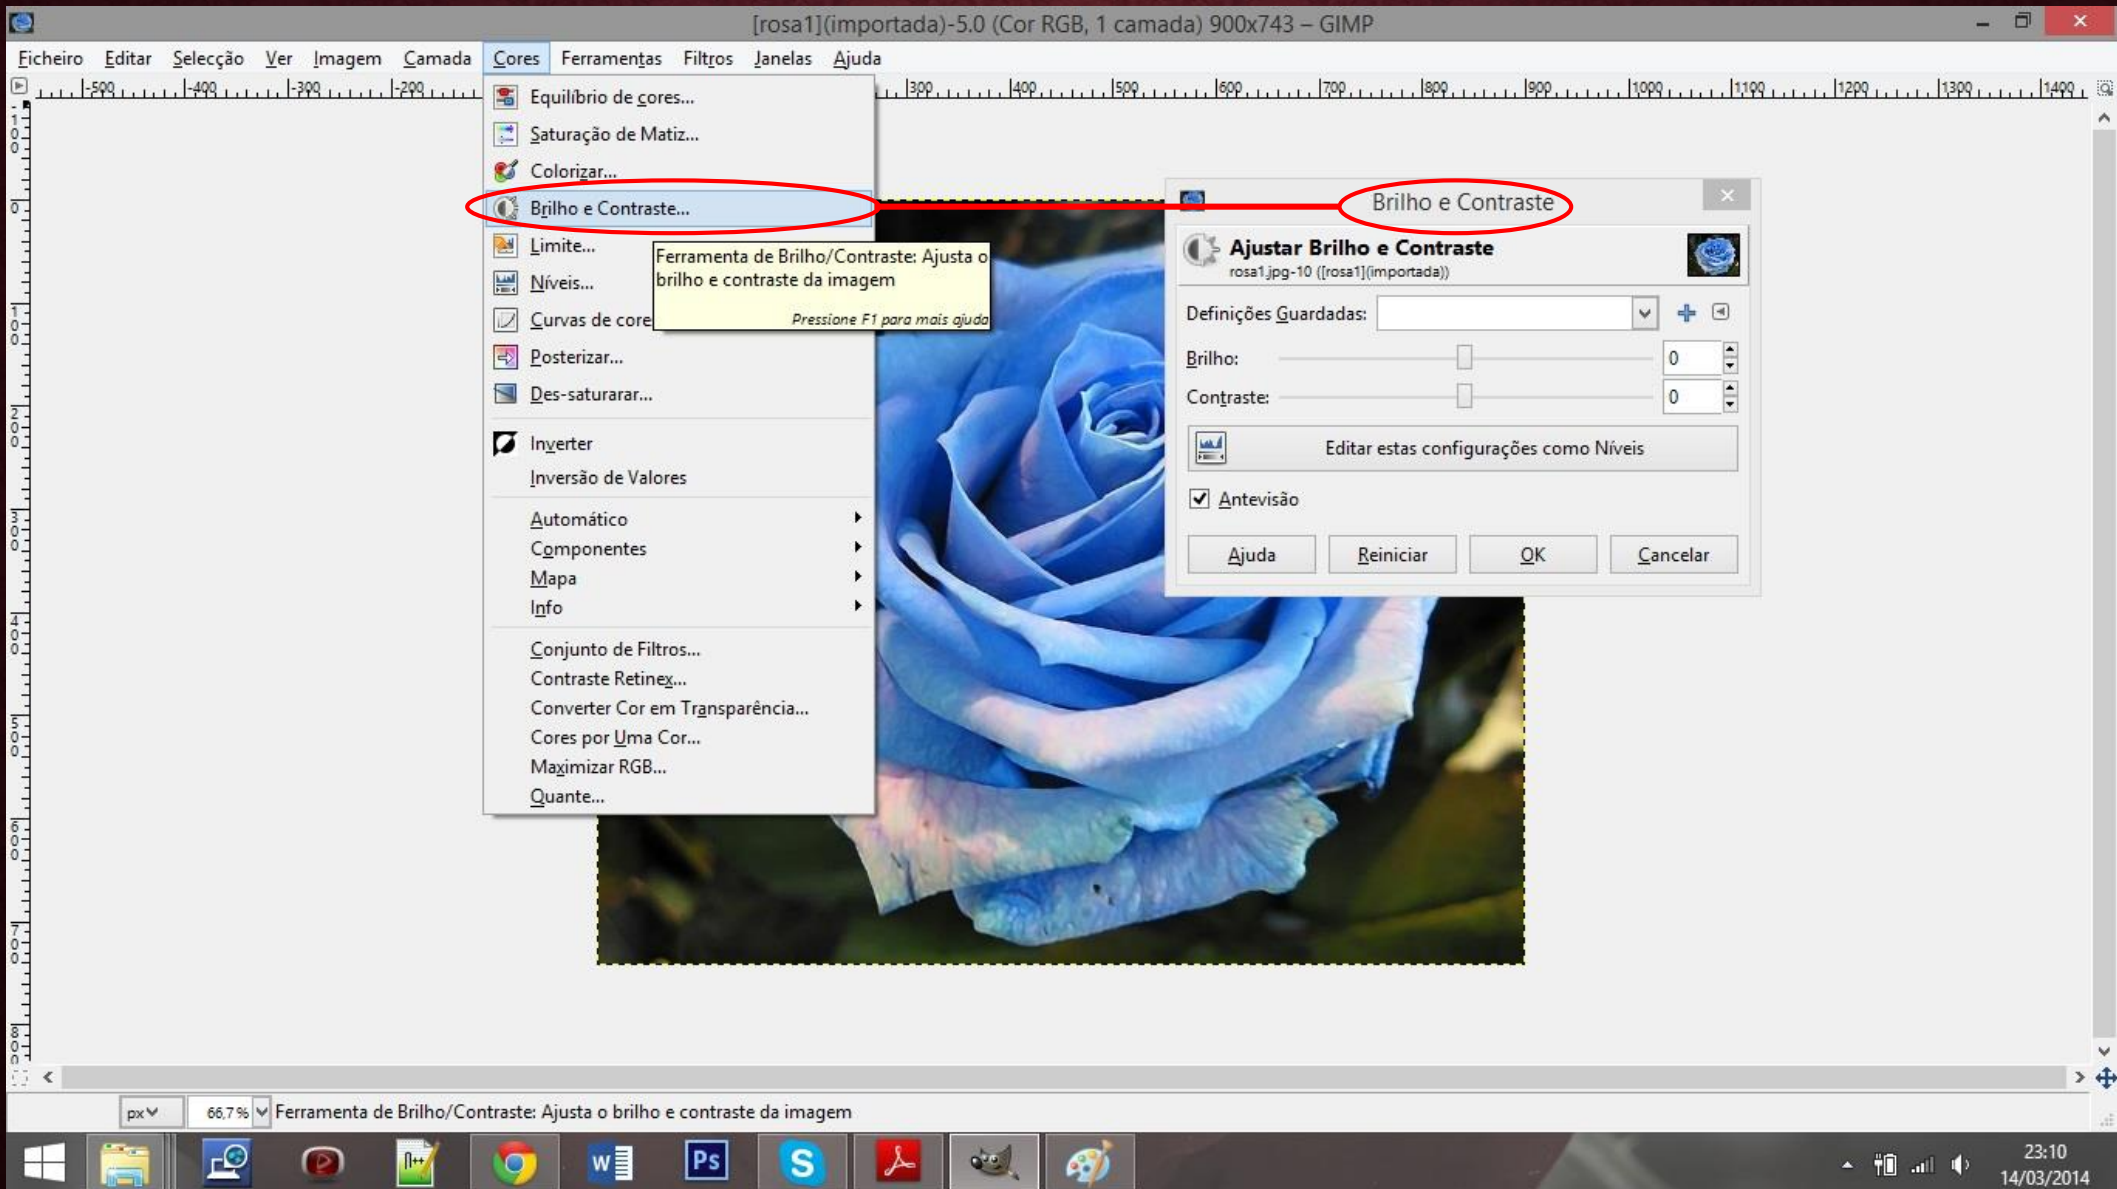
[rosa1](importada)-5.0 (Cor RGB, 1 camada) 900x743 – GIMP

Ficheiro Editar Selecção Ver Imagem Camada Cores Ferramentas Filtros Janelas Ajuda

-500 -400 -300 -200 300 400 500 600 700 800 900 1000 1100 1200 1300 1400

Equilíbrio de cores...
Saturação de Matiz...
Colorizar...
Brilho e Contraste...
Limite...
Níveis...
Curvas de core
Posterizar...
Des-saturarar...
Inverter
Inversão de Valores
Automático
Componentes
Mapa
Info
Conjunto de Filtros...
Contraste Retinex...
Converter Cor em Transparência...
Cores por Uma Cor...
Maximizar RGB...
Quante...

Ferramenta de Brilho/Contraste: Ajusta o brilho e contraste da imagem
Pressione F1 para mais ajuda

Brilho e Contraste
Ajustar Brilho e Contraste
rosa1.jpg-10 ([rosa1](importada))
Definições Guardadas:
Brilho: 0
Contraste: 0
Editar estas configurações como Níveis
Antevisão
Ajuda Reiniciar OK Cancelar

px 66,7 % Ferramenta de Brilho/Contraste: Ajusta o brilho e contraste da imagem

23:10
14/03/2014